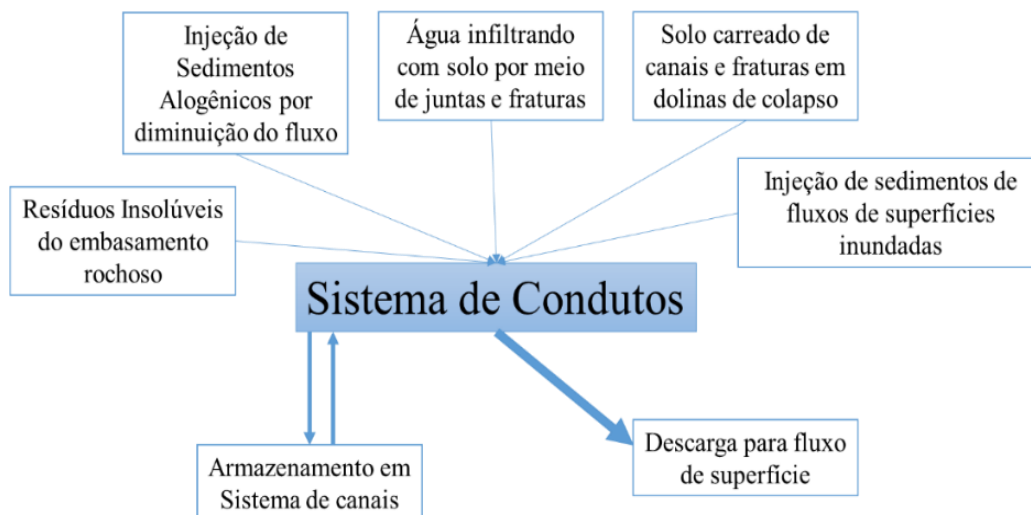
Injeção de Sedimentos Alogênicos por diminuição do fluxo

Água infiltrando com solo por meio de juntas e fraturas

Solo carreado de canais e fraturas em dolinas de colapso

Resíduos Insolúveis do embasamento rochoso

Injeção de sedimentos de fluxos de superfícies inundadas

Sistema de Condutos

Armazenamento em Sistema de canais

Descarga para fluxo de superfície